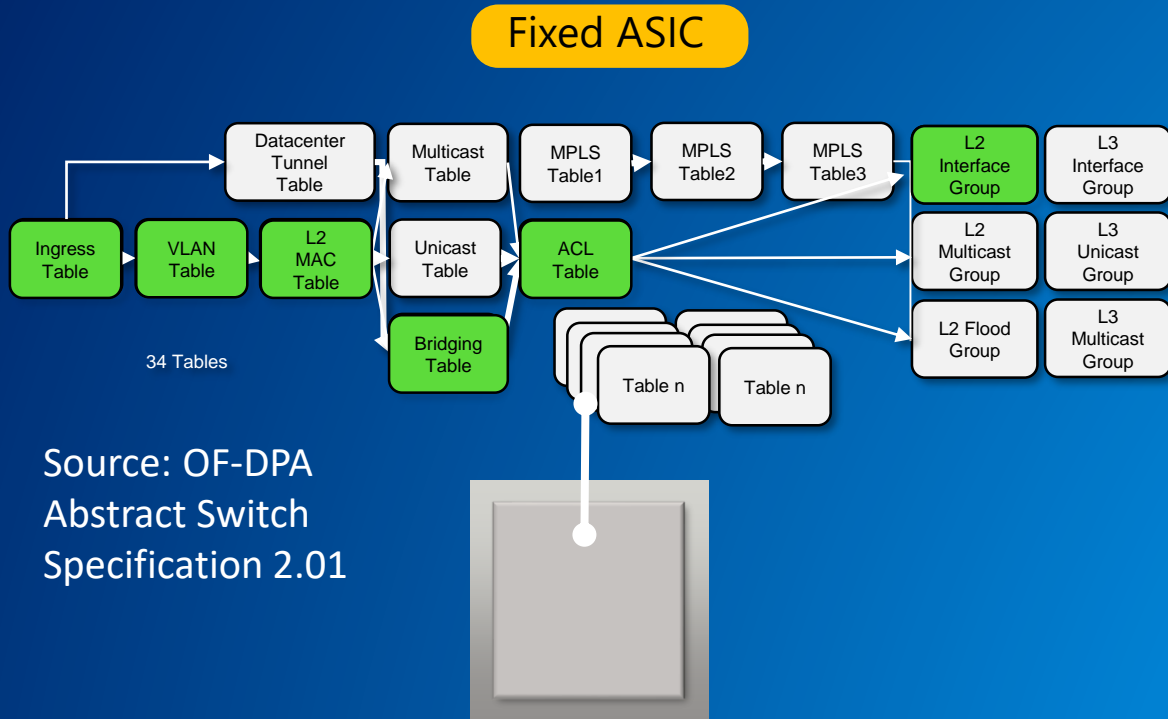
Fixed ASIC

Datacenter Tunnel Table

Multicast Table

MPLS Table1

MPLS Table2

MPLS Table3

L2 Interface Group

L3 Interface Group

Ingress Table

VLAN Table

L2 MAC Table

Unicast Table

ACL Table

L2 Multicast Group

L3 Unicast Group

Bridging Table

L2 Flood Group

L3 Multicast Group

34 Tables

Table n

Table n

Source: OF-DPA Abstract Switch Specification 2.01